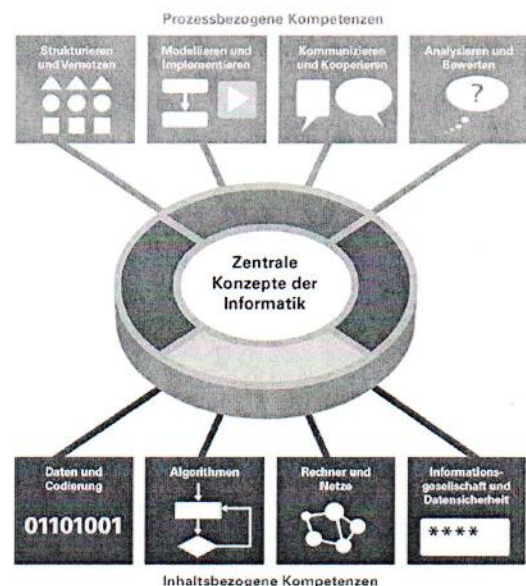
Prozessbezogene Kompetenzen

Strukturieren und Vernetzen

Modellieren und Implementieren

Kommunizieren und Kooperieren

Analysieren und Bewerten

?

Zentrale Konzepte der Informatik

Daten und Codierung

01101001

Algorithmen

Rechner und Netze

Informationsgesellschaft und Datensicherheit

****

Inhaltsbezogene Kompetenzen